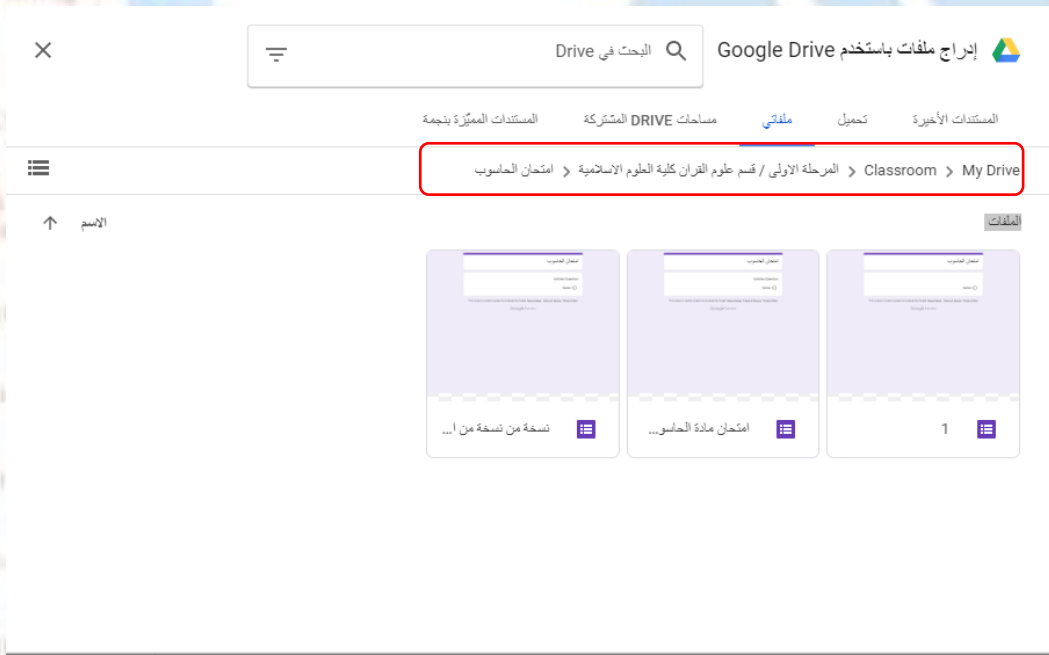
إدراج ملفات باستخدام Google Drive

البحث في Drive

المستندات الأخيرة
تحميل
ملفاتي
مساحات DRIVE المشتركة
المستندات المميّزة بنجمة

My Drive > Classroom > المرحلة الاولى / قسم علوم القران كلية العلوم الاسلامية > امتحان الحاسوب

الملفات

الاسم

1

امتحان مادة الحاسو...

نسخة من نسخة من ا...